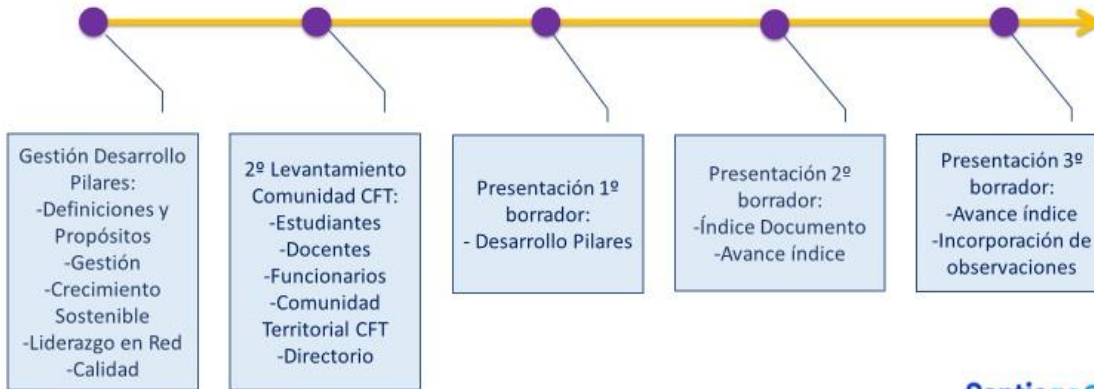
Gestión Desarrollo Pilares:
-Definiciones y Propósitos
-Gestión
-Crecimiento Sostenible
-Liderazgo en Red
-Calidad

2º Levantamiento Comunidad CFT:
-Estudiantes
-Docentes
-Funcionarios
-Comunidad Territorial CFT
-Directorio

Presentación 1º borrador:
- Desarrollo Pilares

Presentación 2º borrador:
-Índice Documento
-Avance índice

Presentación 3º borrador:
-Avance índice
-Incorporación de observaciones

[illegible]